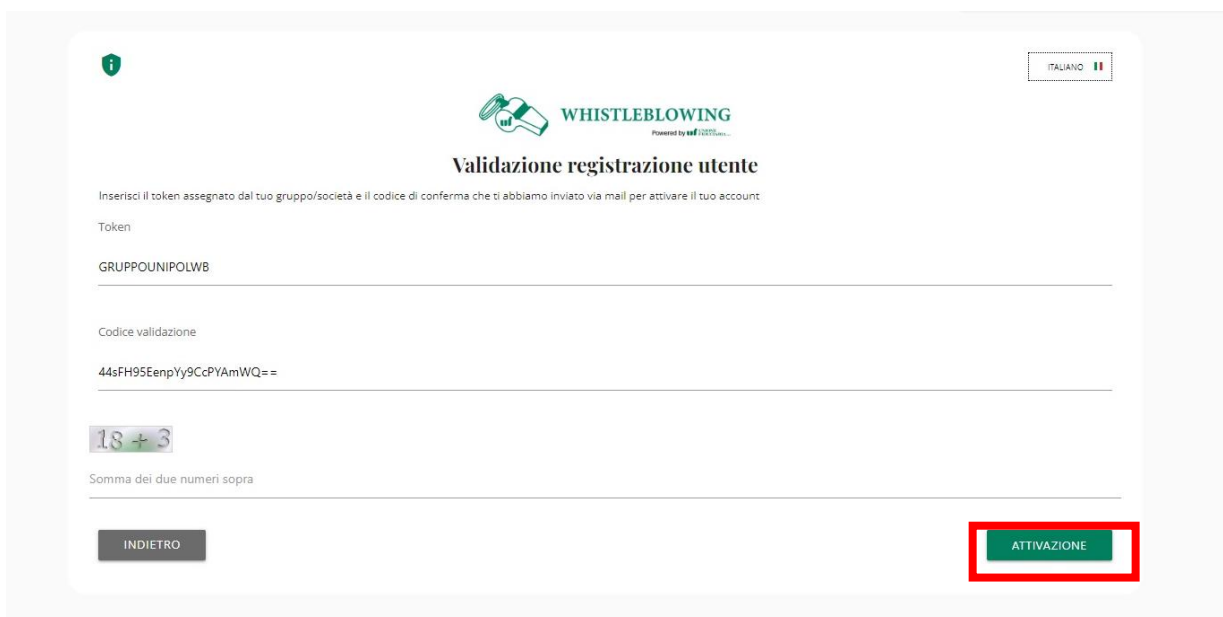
ITALIANO

WHISTLEBLOWING
Powered by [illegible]

Validazione registrazione utente

Inserisci il token assegnato dal tuo gruppo/società e il codice di conferma che ti abbiamo inviato via mail per attivare il tuo account

Token

GRUPPOUNIPOLWB

Codice validazione

44sFH95EenpYy9CcPYAmWQ==

18 + 3

Somma dei due numeri sopra

INDIETRO

ATTIVAZIONE